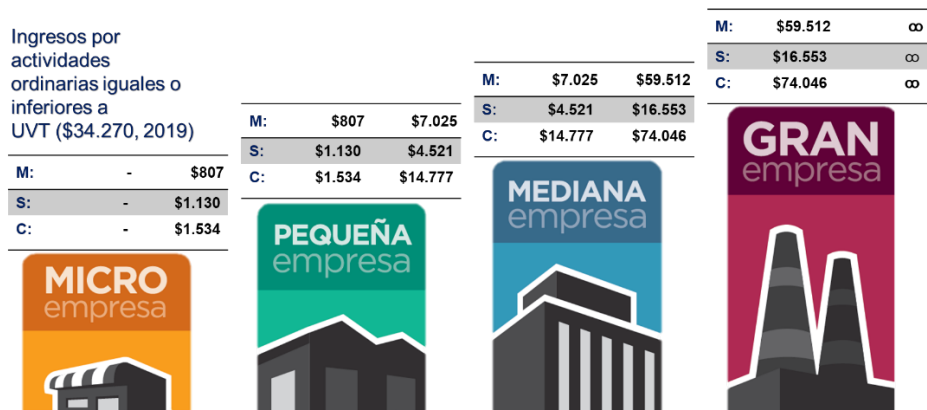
Ingresos por actividades ordinarias iguales o inferiores a UVT ($34.270, 2019)

| | | |
|---|---|---|
| M: | - | $807 |
| S: | - | $1.130 |
| C: | - | $1.534 |

MICRO empresa

| | | |
|---|---|---|
| M: | $807 | $7.025 |
| S: | $1.130 | $4.521 |
| C: | $1.534 | $14.777 |

PEQUEÑA empresa

| | | |
|---|---|---|
| M: | $7.025 | $59.512 |
| S: | $4.521 | $16.553 |
| C: | $14.777 | $74.046 |

MEDIANA empresa

| | | |
|---|---|---|
| M: | $59.512 | ∞ |
| S: | $16.553 | ∞ |
| C: | $74.046 | ∞ |

GRAN empresa